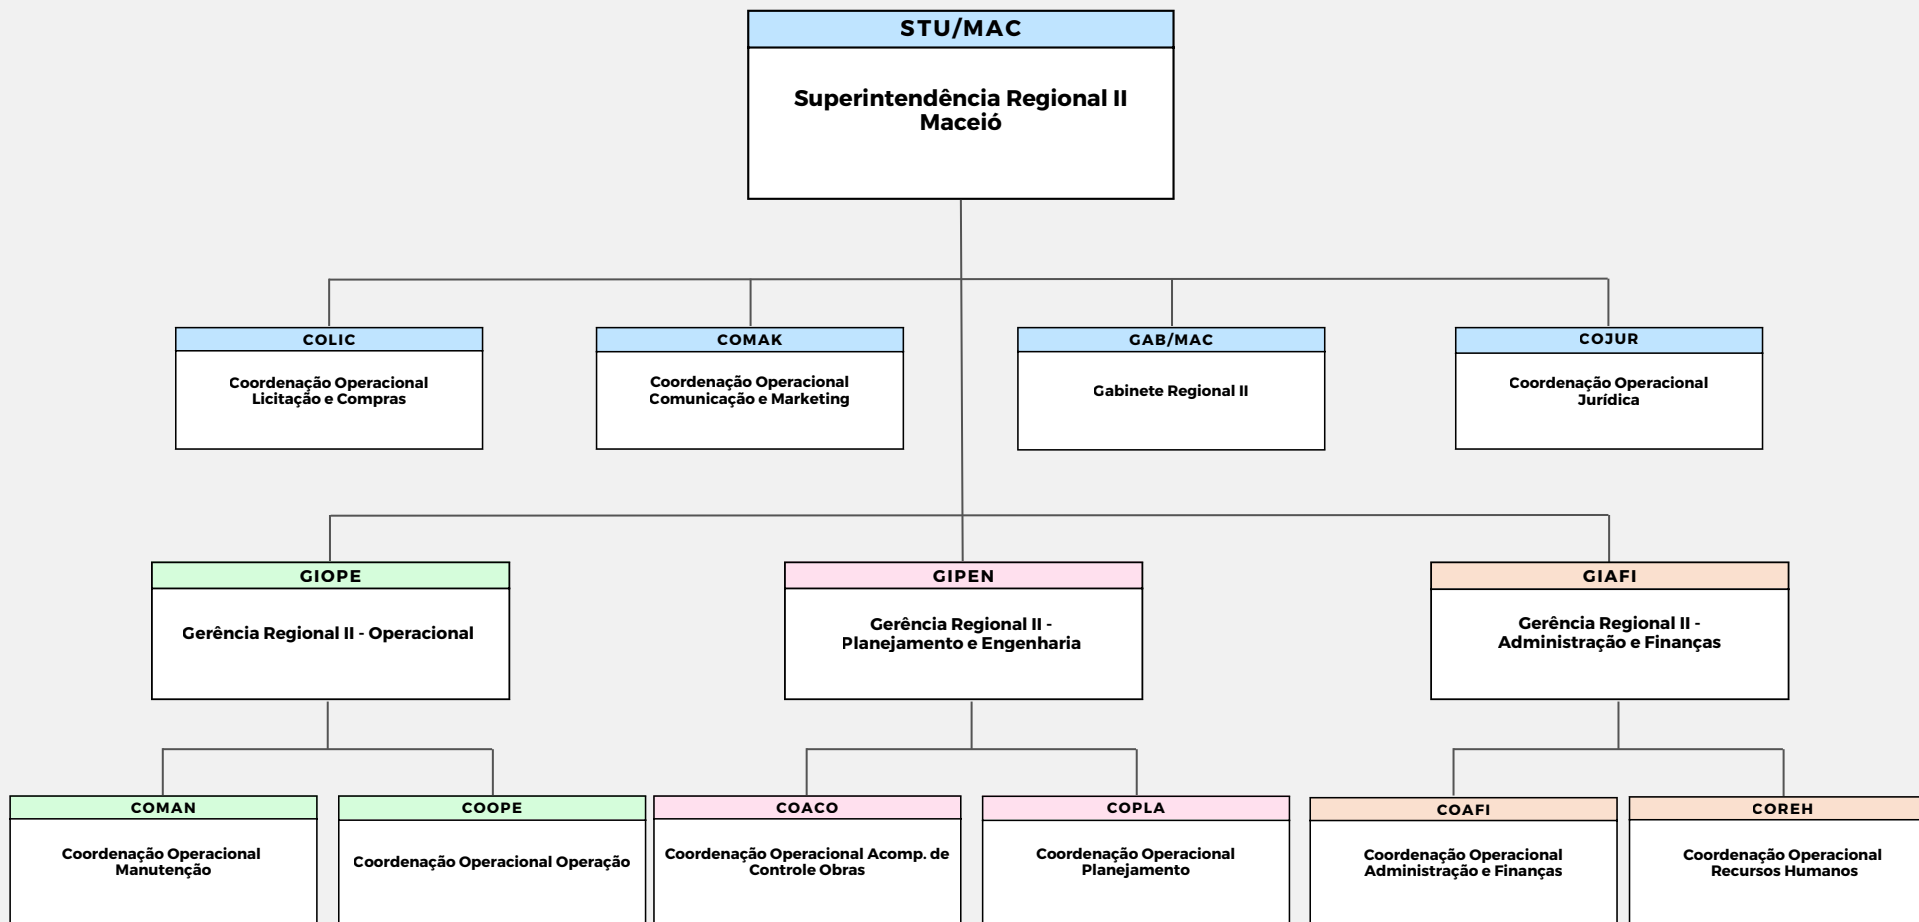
STU/MAC

Superintendência Regional II
Maceió

COLIC

Coordenação Operacional
Licitação e Compras

COMAK

Coordenação Operacional
Comunicação e Marketing

GAB/MAC

Gabinete Regional II

COJUR

Coordenação Operacional
Jurídica

GIOPE

Gerência Regional II - Operacional

GIPEN

Gerência Regional II -
Planejamento e Engenharia

GIAFI

Gerência Regional II -
Administração e Finanças

COMAN

Coordenação Operacional
Manutenção

COOPE

Coordenação Operacional Operação

COACO

Coordenação Operacional Acomp. de
Controle Obras

COPLA

Coordenação Operacional
Planejamento

COAFI

Coordenação Operacional
Administração e Finanças

COREH

Coordenação Operacional
Recursos Humanos